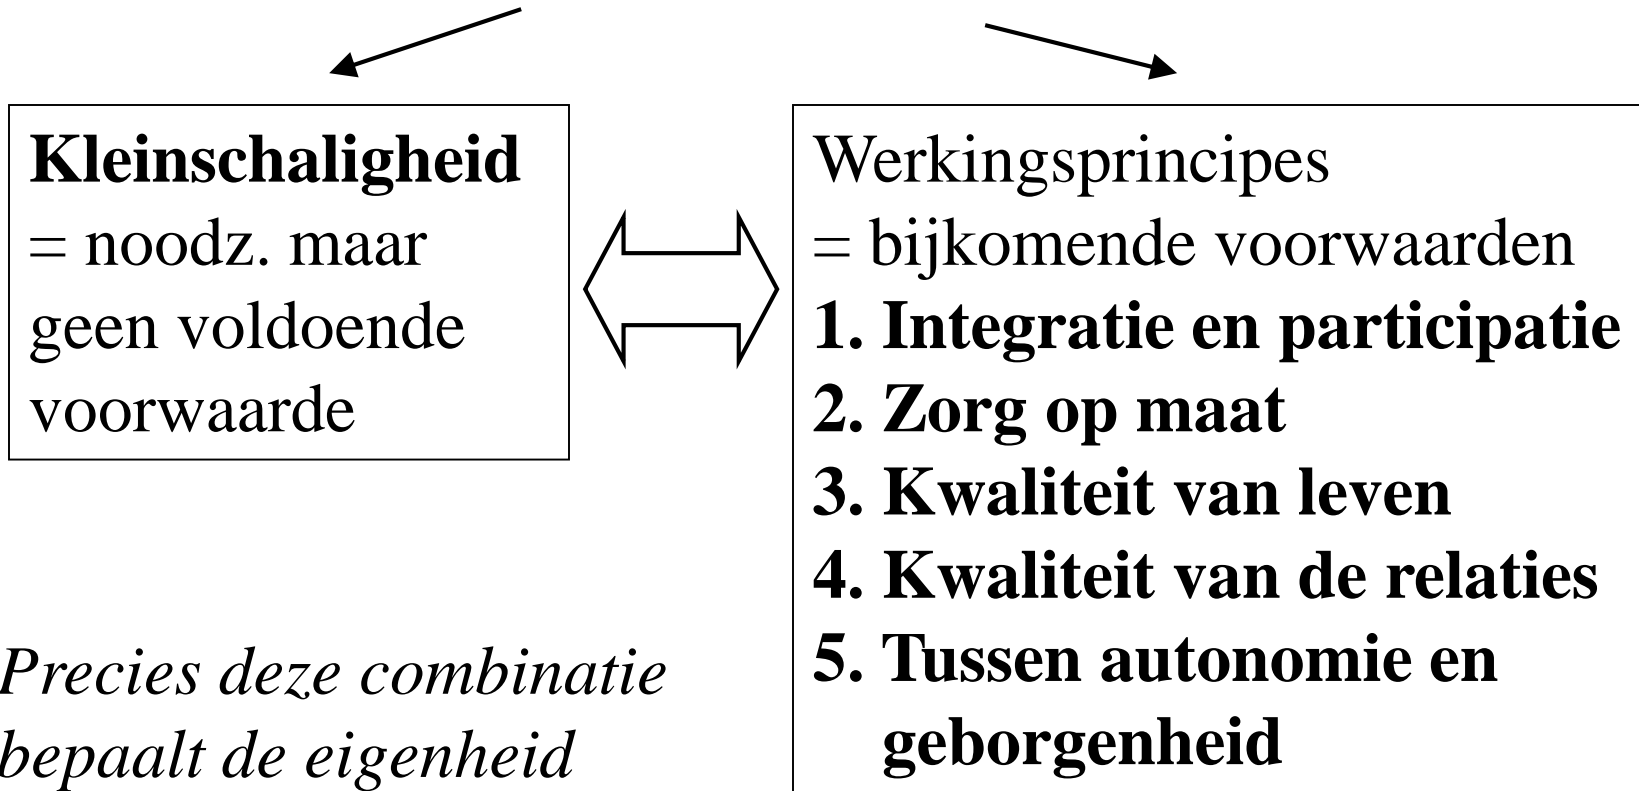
Kleinschaligheid
= noodz. maar geen voldoende voorwaarde

Werkingsprincipes
= bijkomende voorwaarden
1. Integratie en participatie
2. Zorg op maat
3. Kwaliteit van leven
4. Kwaliteit van de relaties
5. Tussen autonomie en geborgenheid

Precies deze combinatie bepaalt de eigenheid